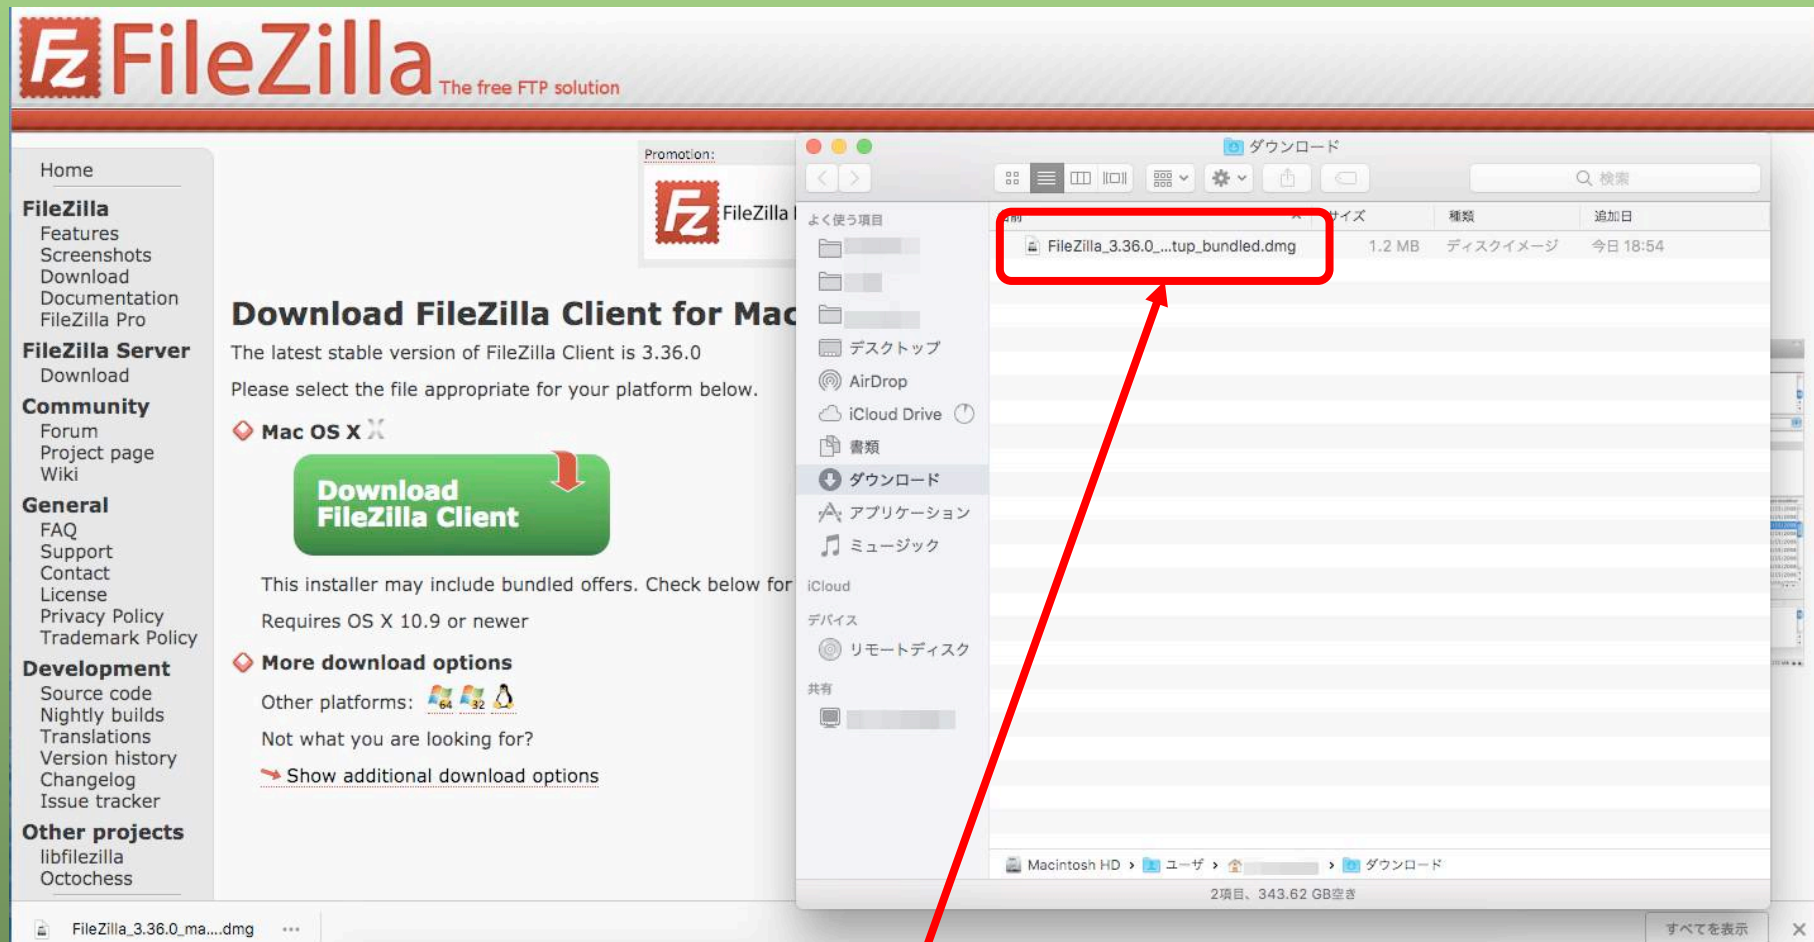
FileZilla The free FTP solution

Home
FileZilla
Features
Screenshots
Download
Documentation
FileZilla Pro
FileZilla Server
Download
Community
Forum
Project page
Wiki
General
FAQ
Support
Contact
License
Privacy Policy
Trademark Policy
Development
Source code
Nightly builds
Translations
Version history
Changelog
Issue tracker
Other projects
libfilezilla
Octochess

Promotion:
FileZilla

Download FileZilla Client for Mac
The latest stable version of FileZilla Client is 3.36.0
Please select the file appropriate for your platform below.

Mac OS X

Download FileZilla Client

This installer may include bundled offers. Check below for
Requires OS X 10.9 or newer

More download options
Other platforms:
Not what you are looking for?
Show additional download options

ダウンロード
検索
よく使う項目
デスクトップ
AirDrop
iCloud Drive
書類
ダウンロード
アプリケーション
ミュージック
iCloud
デバイス
リモートディスク
共有

名前 | サイズ | 種類 | 追加日
FileZilla_3.36.0_...tup_bundled.dmg | 1.2 MB | ディスクイメージ | 今日 18:54

Macintosh HD › ユーザ › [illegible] › ダウンロード
2項目、343.62 GB空き

FileZilla_3.36.0_ma....dmg
すべてを表示